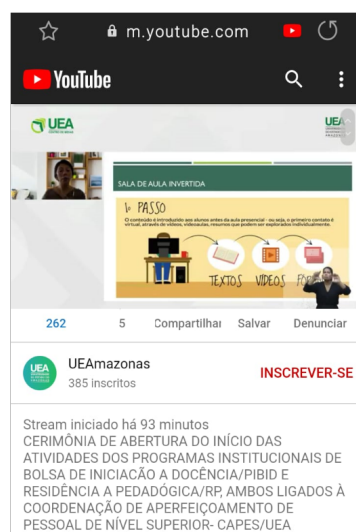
m.youtube.com

YouTube

UEA

UEA

SALA DE AULA INVERTIDA

1º PASSO

O conteúdo é introduzido aos alunos antes da aula presencial - ou seja, o primeiro contato é virtual, através de vídeos, videoaulas, resumos que podem ser explorados individualmente.

TEXTOS VÍDEOS FO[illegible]

262 5 Compartilhar Salvar Denunciar

UEAmazonas
385 inscritos

INSCREVER-SE

Stream iniciado há 93 minutos
CERIMÔNIA DE ABERTURA DO INÍCIO DAS ATIVIDADES DOS PROGRAMAS INSTITUCIONAIS DE BOLSA DE INICIAÇÃO A DOCÊNCIA/PIBID E RESIDÊNCIA A PEDAGÓGICA/RP, AMBOS LIGADOS À COORDENAÇÃO DE APERFEIÇOAMENTO DE PESSOAL DE NÍVEL SUPERIOR- CAPES/UEA